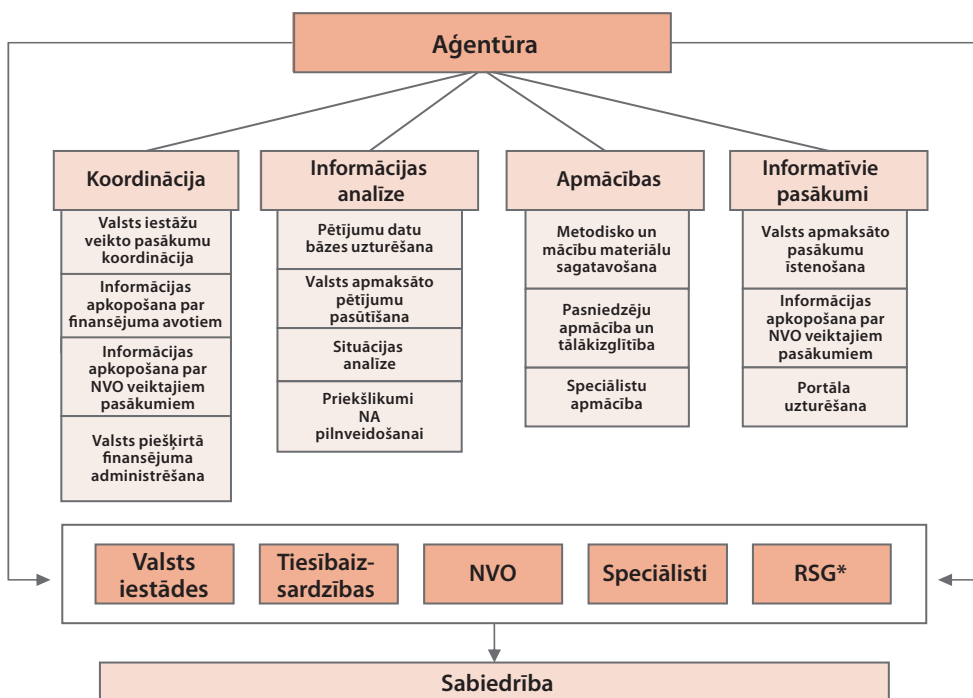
Aģentūra

Koordinācija

Valsts iestāžu veikto pasākumu koordinācija

Informācijas apkopošana par finansējuma avotiem

Informācijas apkopošana par NVO veiktajiem pasākumiem

Valsts piešķirtā finansējuma administrēšana

Informācijas analīze

Pētījumu datu bāzes uzturēšana

Valsts apmaksāto pētījumu pasūtīšana

Situācijas analīze

Priekšlikumi NA pilnveidošanai

Apmācības

Metodisko un mācību materiālu sagatavošana

Pasniedzēju apmācība un tālākizglītība

Speciālistu apmācība

Informatīvie pasākumi

Valsts apmaksāto pasākumu īstenošana

Informācijas apkopošana par NVO veiktajiem pasākumiem

Portāla uzturēšana

Valsts iestādes

Tiesībaiz-sardzības

NVO

Speciālisti

RSG*

Sabiedrība